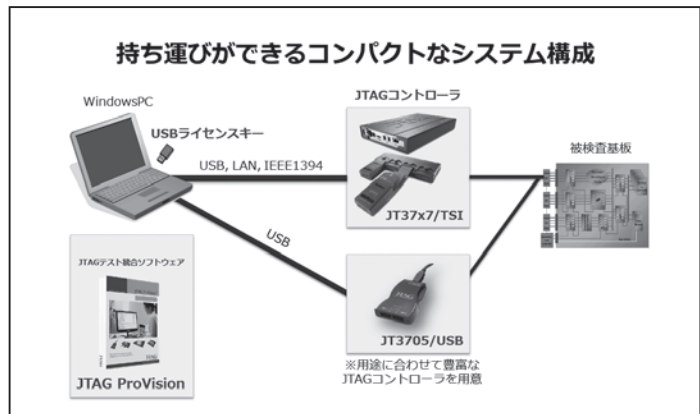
持ち運びができるコンパクトなシステム構成

WindowsPC

USBライセンスキー

USB, LAN, IEEE1394

JTAGコントローラ

JT37x7/TSI

被検査基板

USB

JTAGテスト統合ソフトウェア

JTAG ProVision

JT3705/USB

※用途に合わせて豊富なJTAGコントローラを用意